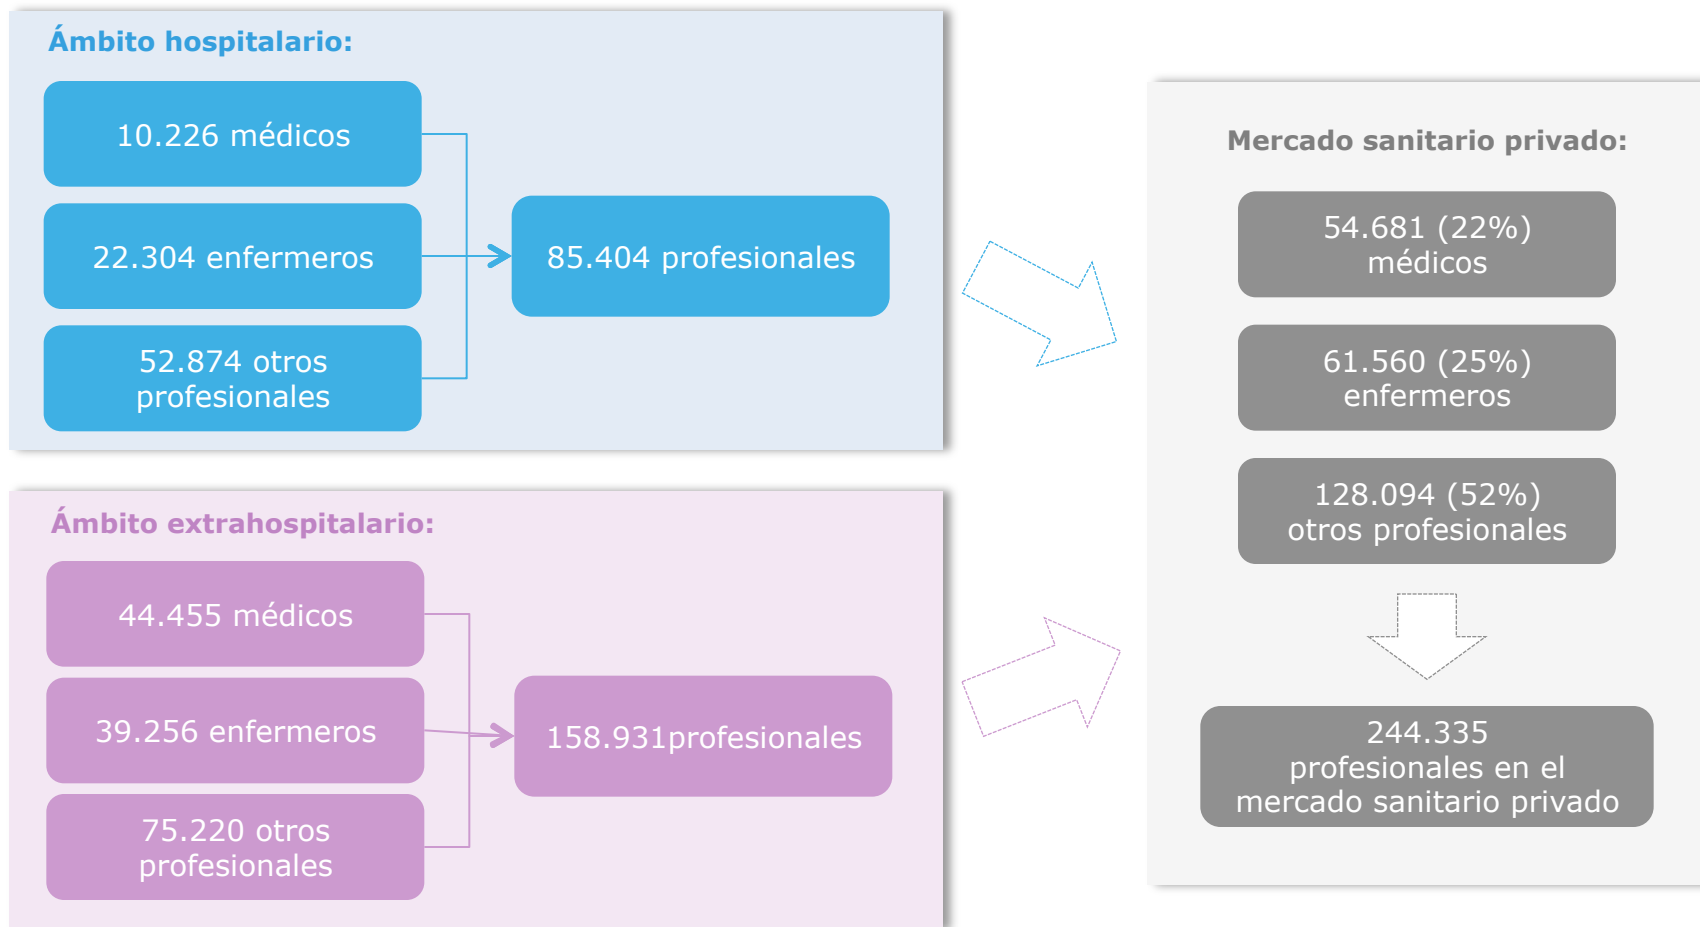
Ámbito hospitalario:

10.226 médicos

22.304 enfermeros

52.874 otros profesionales

85.404 profesionales

Ámbito extrahospitalario:

44.455 médicos

39.256 enfermeros

75.220 otros profesionales

158.931profesionales

Mercado sanitario privado:

54.681 (22%) médicos

61.560 (25%) enfermeros

128.094 (52%) otros profesionales

244.335 profesionales en el mercado sanitario privado